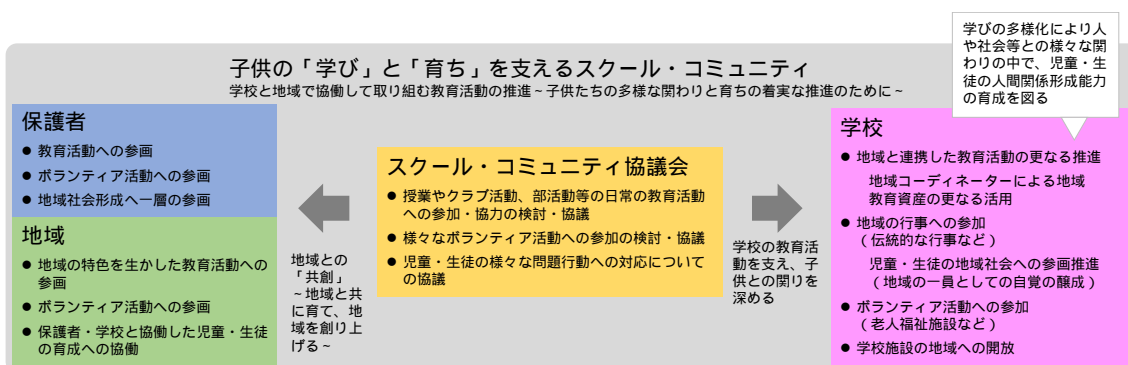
学びの多様化により人や社会等との様々な関わりの中で、児童・生徒の人間関係形成能力の育成を図る

子供の「学び」と「育ち」を支えるスクール・コミュニティ
学校と地域で協働して取り組む教育活動の推進 ~ 子供たちの多様な関わりと育ちの着実な推進のために ~

保護者
● 教育活動への参画
● ボランティア活動への参画
● 地域社会形成へ一層の参画

地域
● 地域の特色を生かした教育活動への参画
● ボランティア活動への参画
● 保護者・学校と協働した児童・生徒の育成への協働

地域との「共創」
~ 地域と共に育て、地域を創り上げる ~

スクール・コミュニティ協議会
● 授業やクラブ活動、部活動等の日常の教育活動への参加・協力の検討・協議
● 様々なボランティア活動への参加の検討・協議
● 児童・生徒の様々な問題行動への対応についての協議

学校の教育活動を支え、子供との関りを深める

学校
● 地域と連携した教育活動の更なる推進
地域コーディネーターによる地域教育資産の更なる活用
● 地域の行事への参加
（伝統的な行事など）
児童・生徒の地域社会への参画推進
（地域の一員としての自覚の醸成）
● ボランティア活動への参加
（老人福祉施設など）
● 学校施設の地域への開放